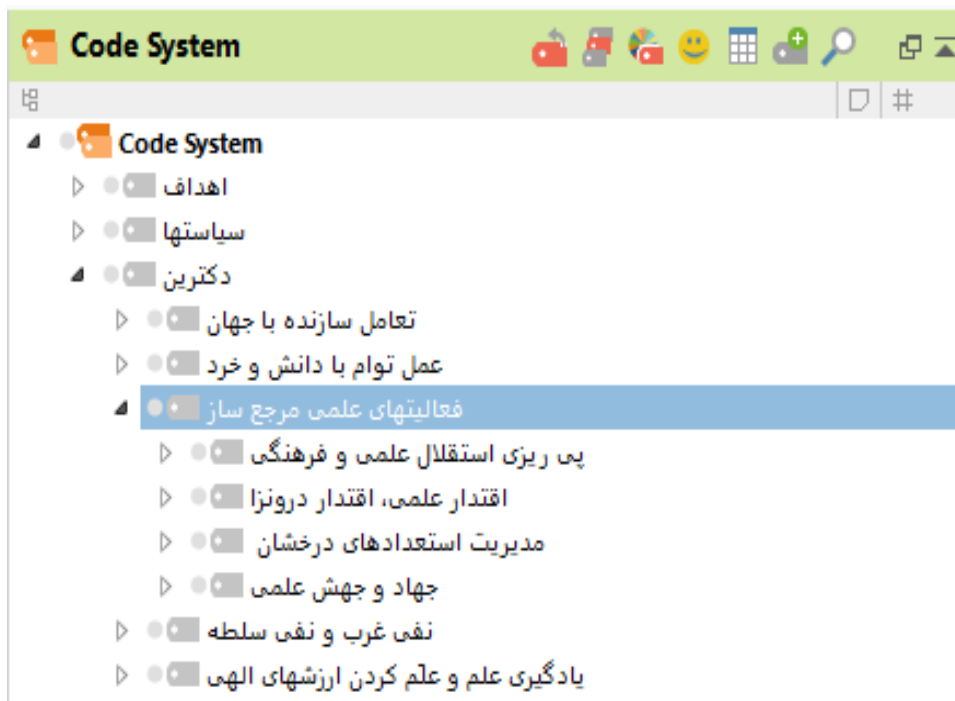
Code System

#

Code System

اهداف

سیاستها

دکترین

تعامل سازنده با جهان

عمل توام با دانش و خرد

فعالیتهای علمی مرجع ساز

پی ریزی استقلال علمی و فرهنگی

اقتدار علمی، اقتدار درونزا

مدیریت استعدادهای درخشان

جهاد و جهش علمی

نفی غرب و نفی سلطه

یادگیری علم و علّم کردن ارزشهای الهی